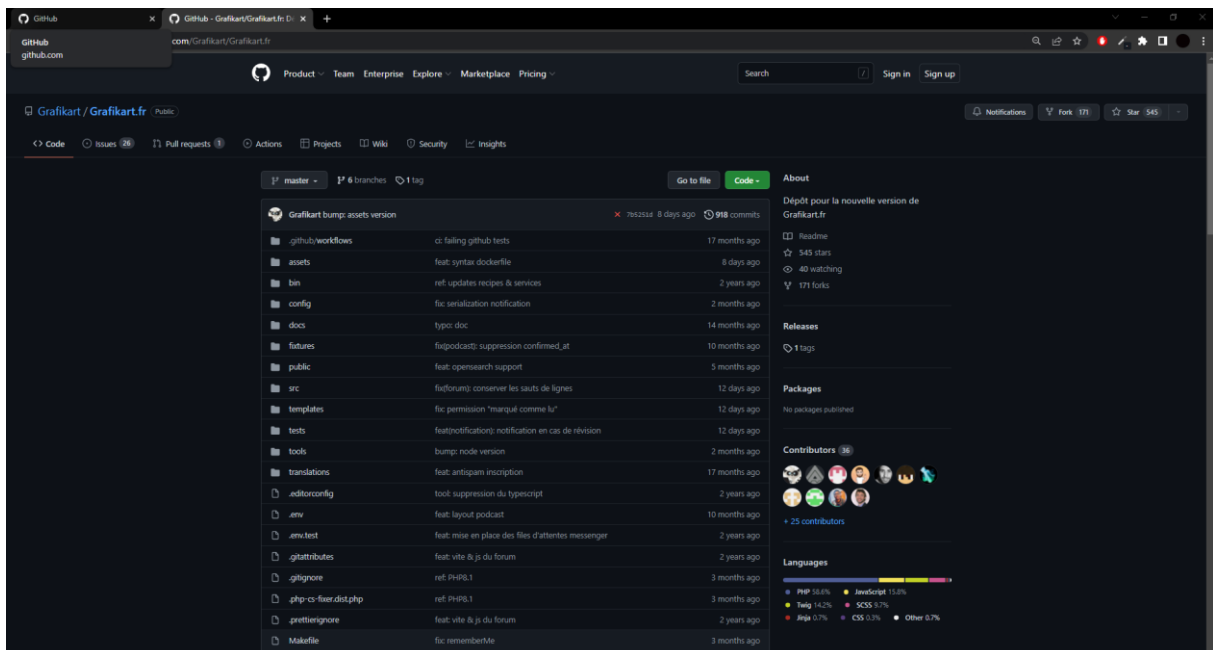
GitHub
GitHub - Grafikart/Grafikart.fr: D
GitHub
github.com
.com/Grafikart/Grafikart.fr

Product Team Enterprise Explore Marketplace Pricing
Search
Sign in Sign up

Grafikart / Grafikart.fr Public
Notifications Fork 171 Star 545

Code Issues 26 Pull requests 1 Actions Projects Wiki Security Insights

master 6 branches 1 tag
Go to file Code

Grafikart bump: assets version 7b5251d 8 days ago 918 commits

| | | |
|---|---|---|
| .github/workflows | ci: failing github tests | 17 months ago |
| assets | feat: syntax dockerfile | 8 days ago |
| bin | ref: updates recipes & services | 2 years ago |
| config | fix: serialization notification | 2 months ago |
| docs | typo: doc | 14 months ago |
| fixtures | fix(podcast): suppression confirmed_at | 10 months ago |
| public | feat: opensearch support | 5 months ago |
| src | fix(forum): conserver les sauts de lignes | 12 days ago |
| templates | fix: permission "marqué comme lu" | 12 days ago |
| tests | feat(notification): notification en cas de révision | 12 days ago |
| tools | bump: node version | 2 months ago |
| translations | feat: antispam inscription | 17 months ago |
| .editorconfig | tool: suppression du typescript | 2 years ago |
| .env | feat: layout podcast | 10 months ago |
| .env.test | feat: mise en place des files d'attentes messenger | 2 years ago |
| .gitattributes | feat: vite & js du forum | 2 years ago |
| .gitignore | ref: PHP8.1 | 3 months ago |
| .php-cs-fixer.dist.php | ref: PHP8.1 | 3 months ago |
| .prettierignore | feat: vite & js du forum | 2 years ago |
| Makefile | fix: rememberMe | 3 months ago |

About
Dépôt pour la nouvelle version de Grafikart.fr
Readme
545 stars
40 watching
171 forks

Releases
1 tags

Packages
No packages published

Contributors 36
+ 25 contributors

Languages
PHP 58.6% JavaScript 15.8%
Twig 14.2% SCSS 9.7%
Jinja 0.7% CSS 0.3% Other 0.7%